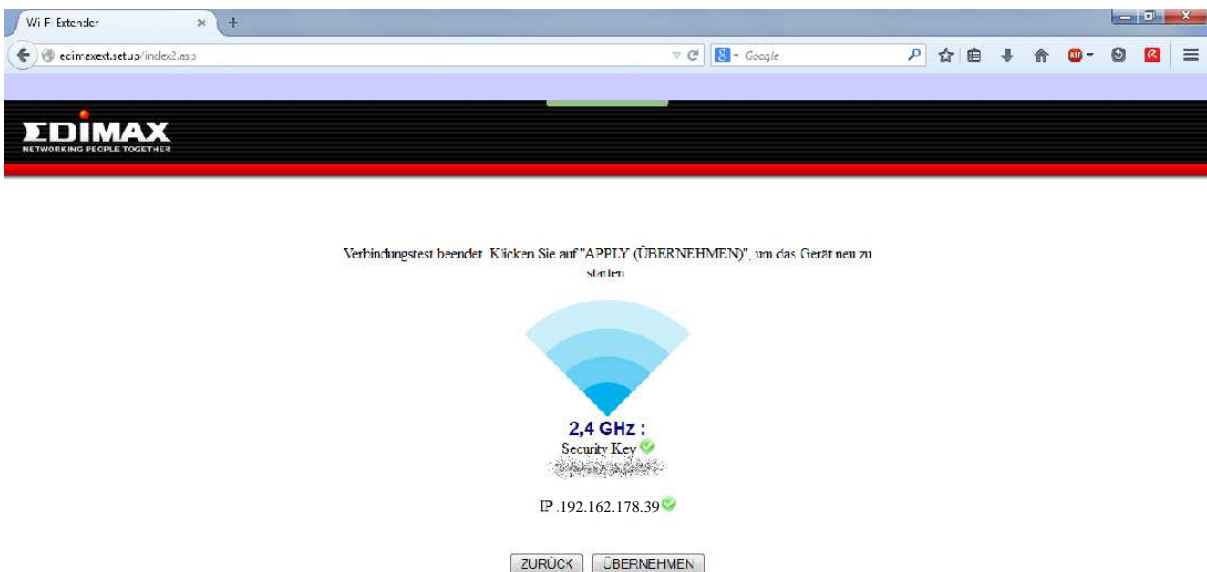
Wi-Fi Extender

edimaxext.setup/index2.asp

Google

EDIMAX
NETWORKING PEOPLE TOGETHER

Verbindungstest beendet. Klicken Sie auf "APPLY (ÜBERNEHMEN)", um das Gerät neu zu starten.

2,4 GHz :
Security Key
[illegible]

IP .192.162.178.39

ZURÜCK ÜBERNEHMEN